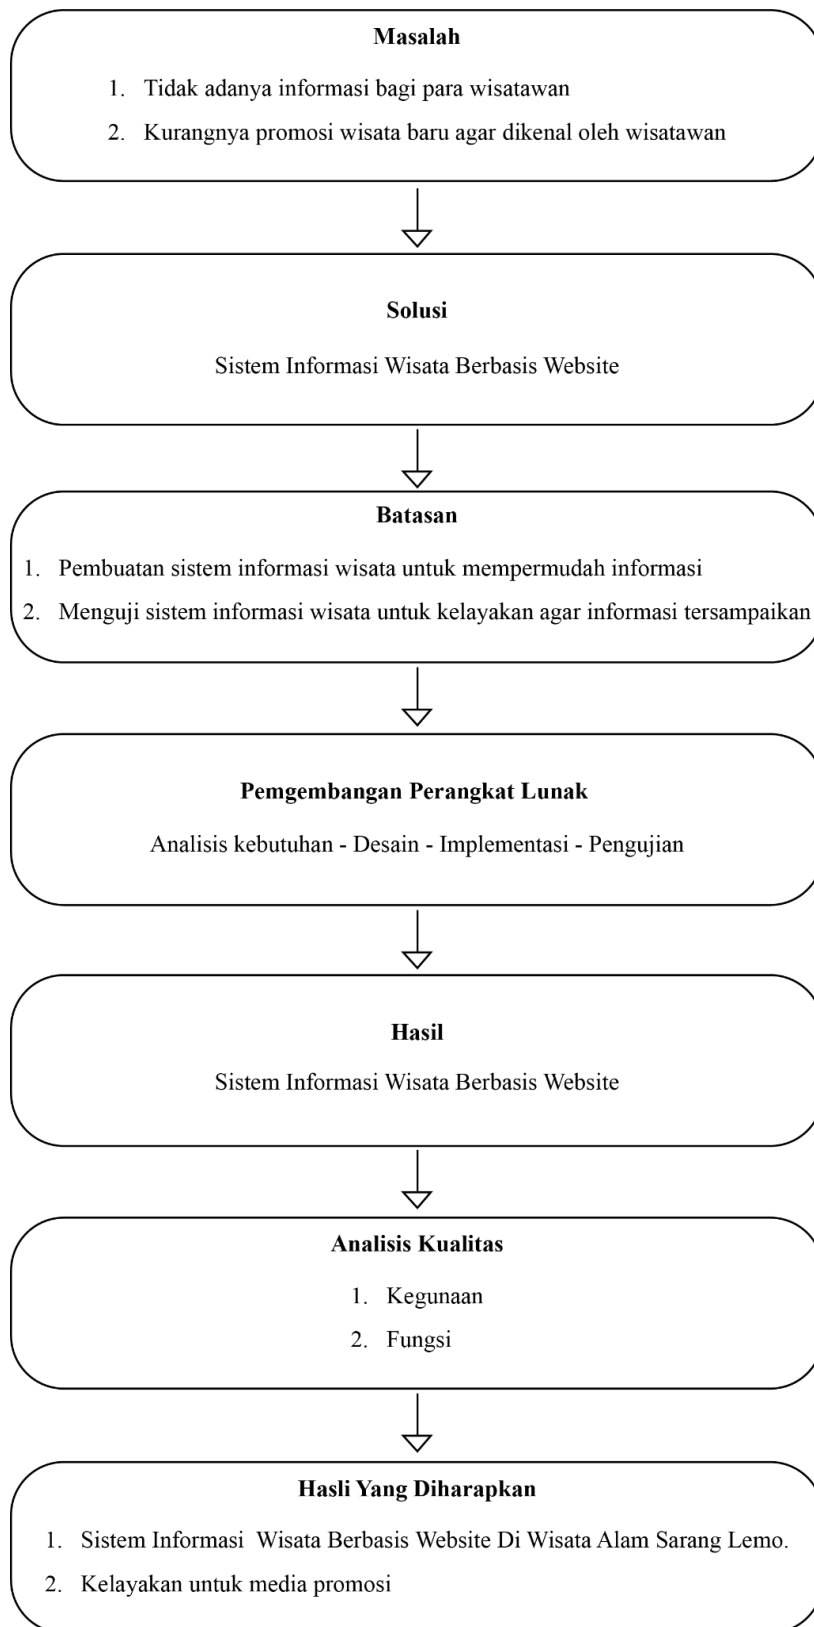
Masalah

1. Tidak adanya informasi bagi para wisatawan
2. Kurangnya promosi wisata baru agar dikenal oleh wisatawan

Solusi

Sistem Informasi Wisata Berbasis Website

Batasan

1. Pembuatan sistem informasi wisata untuk mempermudah informasi
2. Menguji sistem informasi wisata untuk kelayakan agar informasi tersampaikan

Pemgembangan Perangkat Lunak

Analisis kebutuhan - Desain - Implementasi - Pengujian

Hasil

Sistem Informasi Wisata Berbasis Website

Analisis Kualitas

1. Kegunaan
2. Fungsi

Hasli Yang Diharapkan

1. Sistem Informasi Wisata Berbasis Website Di Wisata Alam Sarang Lemo.
2. Kelayakan untuk media promosi